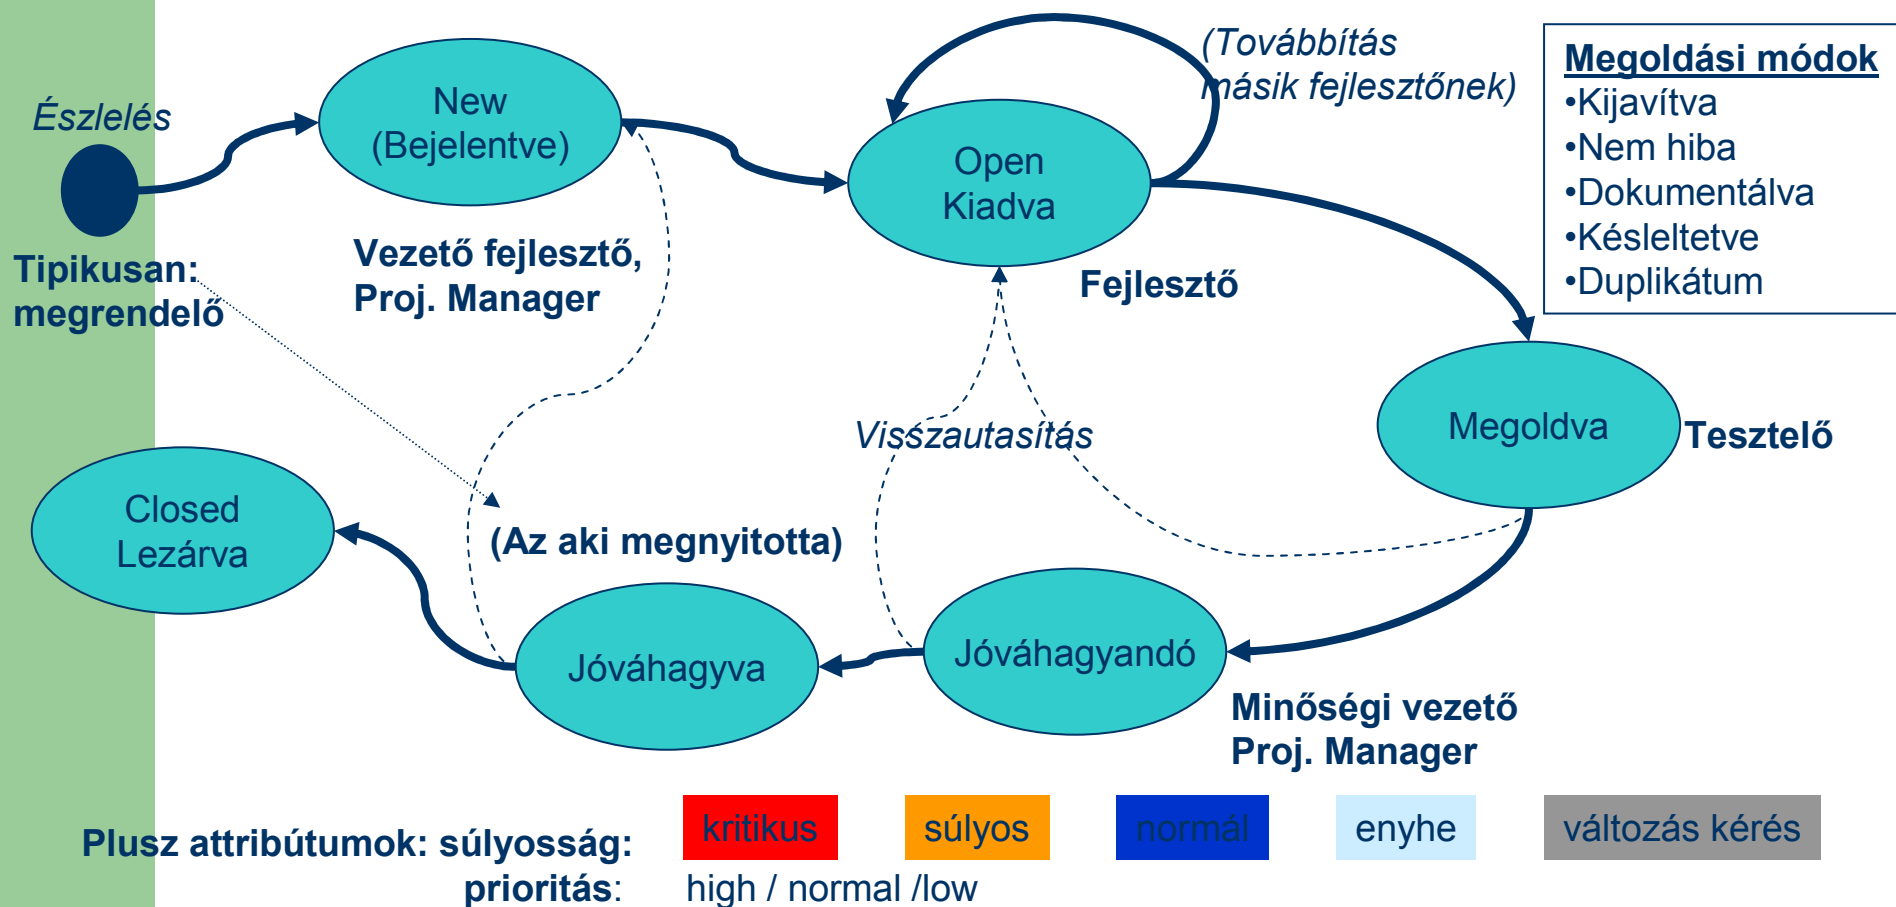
Észlelés

New (Bejelentve)

Open Kiadva

(Továbbítás másik fejlesztőnek)

Megoldási módok
•Kijavítva
•Nem hiba
•Dokumentálva
•Késleltetve
•Duplikátum

Tipikusan: megrendelő

Vezető fejlesztő, Proj. Manager

Fejlesztő

Megoldva

Tesztelő

Visszautasítás

Closed Lezárva

(Az aki megnyitotta)

Jóváhagyva

Jóváhagyandó

Minőségi vezető Proj. Manager

Plusz attribútumok: súlyosság:

kritikus

súlyos

normál

enyhe

változás kérés

prioritás: high / normal /low